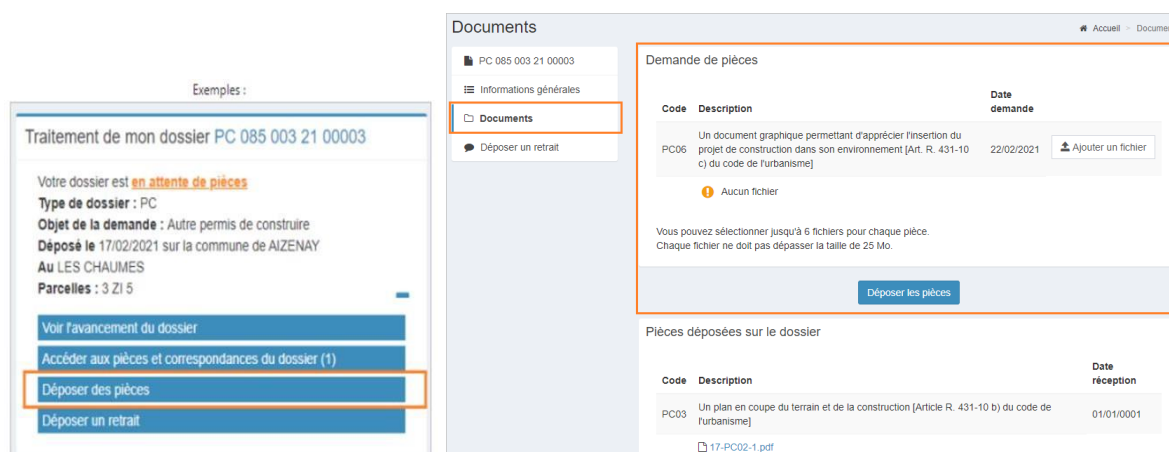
Exemples :

Traitement de mon dossier PC 085 003 21 00003

Votre dossier est en attente de pièces
Type de dossier : PC
Objet de la demande : Autre permis de construire
Déposé le 17/02/2021 sur la commune de AIZENAY
Au LES CHAUMES
Parcelles : 3 ZI 5

Voir l'avancement du dossier
Accéder aux pièces et correspondances du dossier (1)
Déposer des pièces
Déposer un retrait

Documents

Accueil > Docume

PC 085 003 21 00003
Informations générales
Documents
Déposer un retrait

Demande de pièces

| Code | Description | Date demande | |
|---|---|---|---|
| PC06 | Un document graphique permettant d'apprécier l'insertion du projet de construction dans son environnement [Art. R. 431-10 c) du code de l'urbanisme] | 22/02/2021 | Ajouter un fichier |

Aucun fichier

Vous pouvez sélectionner jusqu'à 6 fichiers pour chaque pièce.
Chaque fichier ne doit pas dépasser la taille de 25 Mo.

Déposer les pièces

Pièces déposées sur le dossier

| Code | Description | Date réception |
|---|---|---|
| PC03 | Un plan en coupe du terrain et de la construction [Article R. 431-10 b) du code de l'urbanisme] | 01/01/0001 |

17-PC02-1.pdf